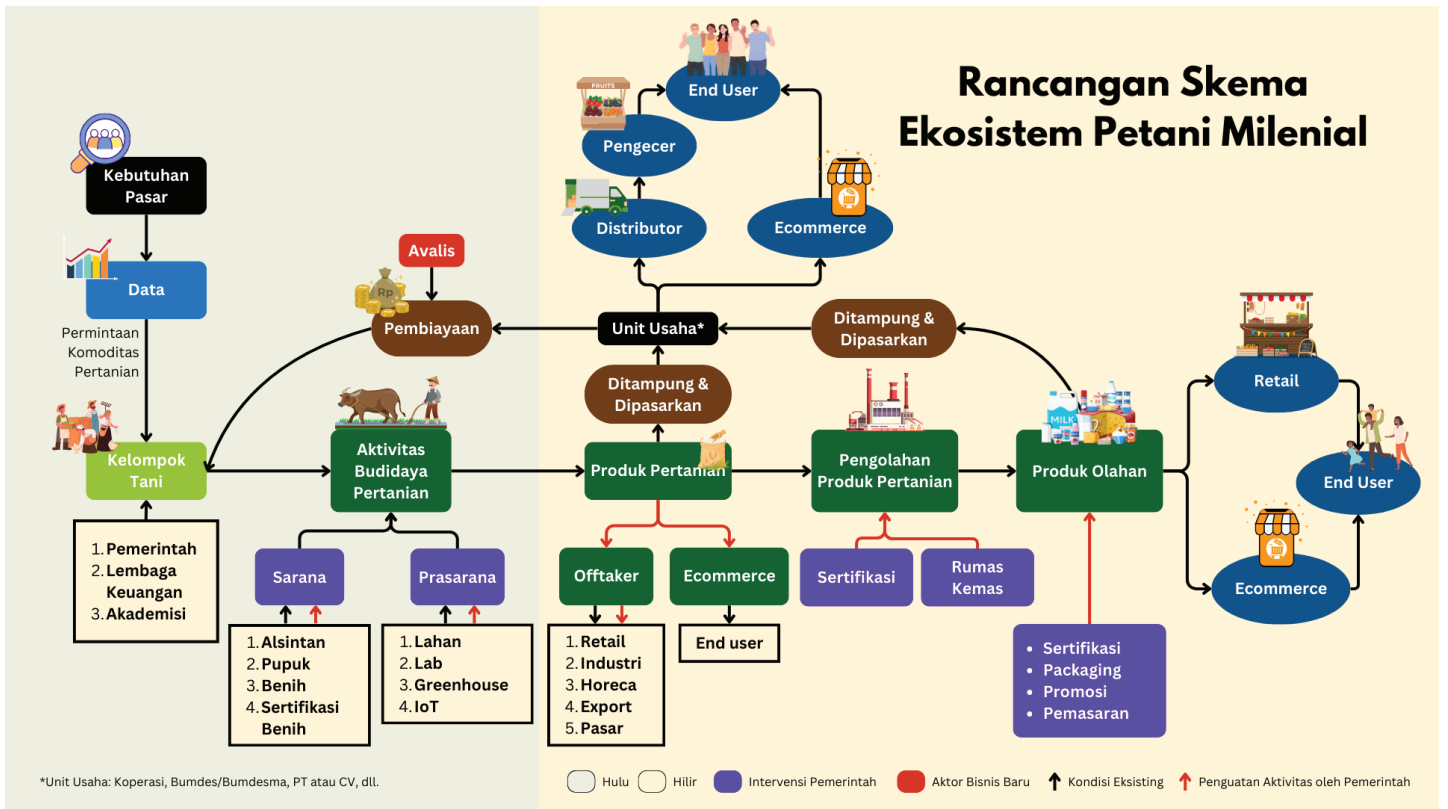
Rancangan Skema Ekosistem Petani Milenial

Kebutuhan Pasar

Data

Permintaan Komoditas Pertanian

Kelompok Tani

1. Pemerintah
2. Lembaga Keuangan
3. Akademisi

Avalis

Pembiayaan

Aktivitas Budidaya Pertanian

Sarana

Prasarana

1. Alsintan
2. Pupuk
3. Benih
4. Sertifikasi Benih

1. Lahan
2. Lab
3. Greenhouse
4. IoT

FRUITS

End User

Pengecer

Distributor

Ecommerce

Unit Usaha*

Ditampung & Dipasarkan

Ditampung & Dipasarkan

Produk Pertanian

Offtaker

Ecommerce

1. Retail
2. Industri
3. Horeca
4. Export
5. Pasar

End user

Pengolahan Produk Pertanian

Sertifikasi

Rumas Kemas

Produk Olahan

MILK

• Sertifikasi
• Packaging
• Promosi
• Pemasaran

Retail

End User

Ecommerce

*Unit Usaha: Koperasi, Bumdes/Bumdesma, PT atau CV, dll.

Hulu Hilir Intervensi Pemerintah Aktor Bisnis Baru Kondisi Eksisting Penguatan Aktivitas oleh Pemerintah